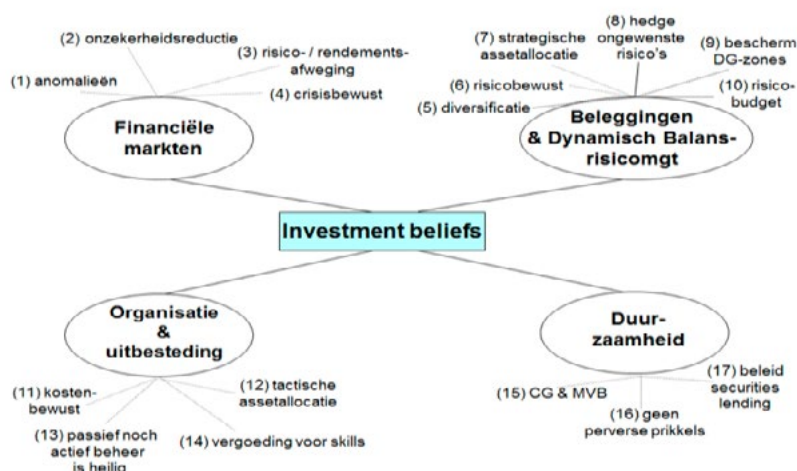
(2) onzekerheidsreductie

(3) risico- / rendementsafweging

(1) anomalieën

(4) crisisbewust

Financiële markten

(7) strategische assetallocatie

(8) hedge ongewenste risico's

(9) bescherm DG-zones

(6) risicobewust

(10) risicobudget

(5) diversificatie

Beleggingen & Dynamisch Balansrisicomgt

Investment beliefs

Organisatie & uitbesteding

(11) kostenbewust

(12) tactische assetallocatie

(13) passief noch actief beheer is heilig

(14) vergoeding voor skills

Duurzaamheid

(15) CG & MVB

(16) geen perverse prikkels

(17) beleid securities lending